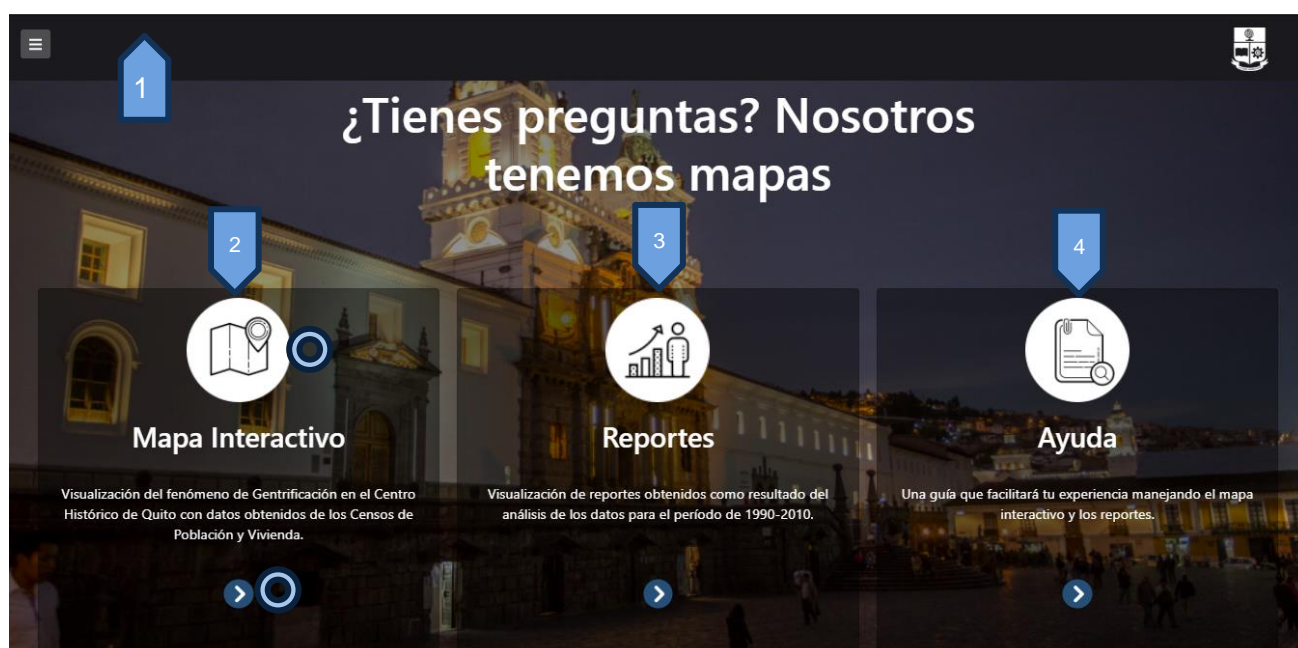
1

¿Tienes preguntas? Nosotros tenemos mapas

2

3

4

Mapa Interactivo

Visualización del fenómeno de Gentrificación en el Centro Histórico de Quito con datos obtenidos de los Censos de Población y Vivienda.

Reportes

Visualización de reportes obtenidos como resultado del análisis de los datos para el período de 1990-2010.

Ayuda

Una guía que facilitará tu experiencia manejando el mapa interactivo y los reportes.